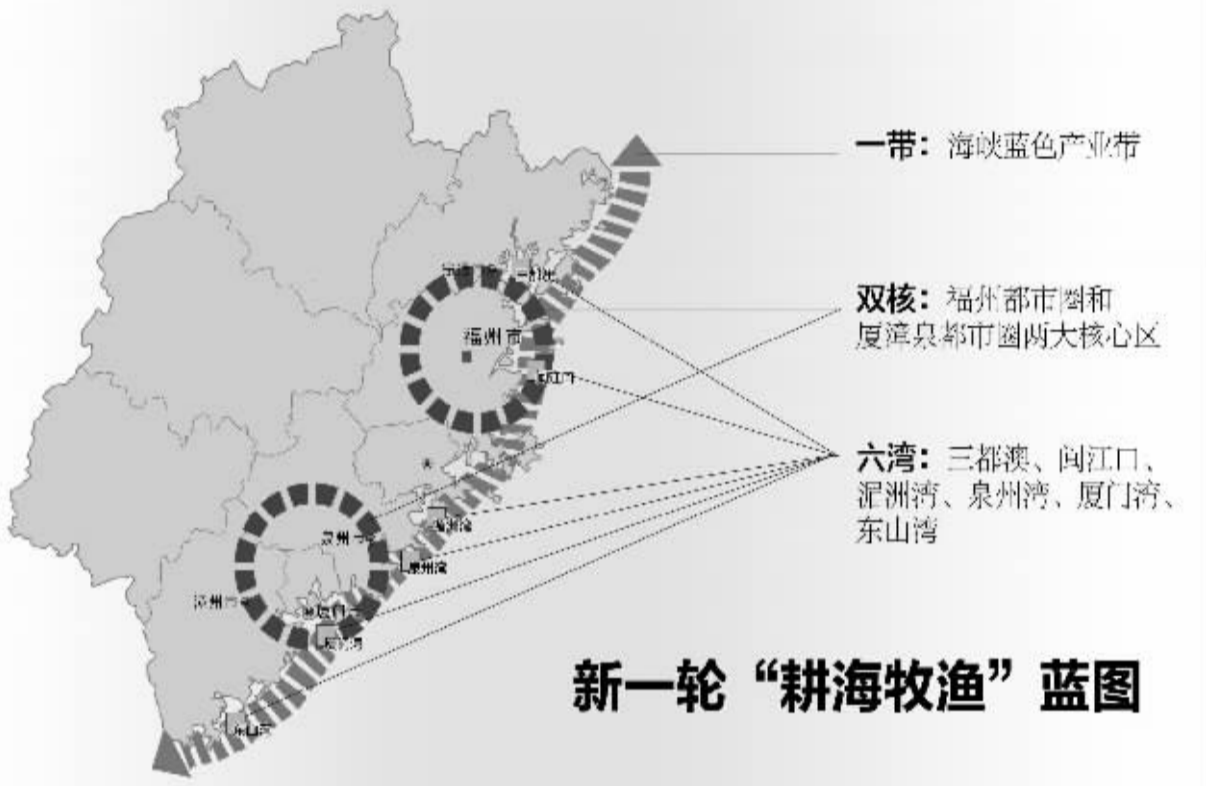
一带：海峡蓝色产业带

双核：福州都市圈和厦漳泉都市圈两大核心区

六湾：三都澳、闽江口、湄洲湾、泉州湾、厦门湾、东山湾

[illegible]
三都澳
福州市
闽江口
湄洲湾
泉州市
泉州湾
漳州市
厦门市
厦门湾
东山湾

新一轮“耕海牧渔”蓝图